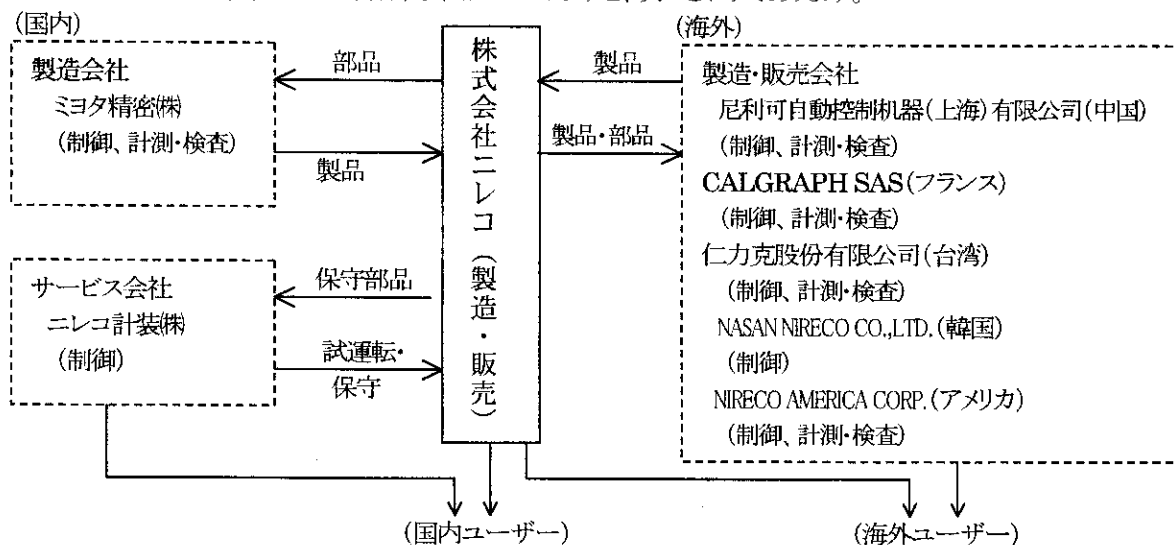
(国内)

製造会社
ミヨタ精密(株)
(制御、計測・検査)

部品

製品

サービス会社
ニレコ計装(株)
(制御)

保守部品

試運転・保守

株式会社ニレコ(製造・販売)

(海外)

製品

製品・部品

製造・販売会社
尼利可自動控制机器(上海)有限公司(中国)
(制御、計測・検査)
CALGRAPH SAS(フランス)
(制御、計測・検査)
仁力克股份有限公司(台湾)
(制御、計測・検査)
NASAN NIRECO CO.,LTD.(韓国)
(制御)
NIRECO AMERICA CORP.(アメリカ)
(制御、計測・検査)

(国内ユーザー)

(海外ユーザー)